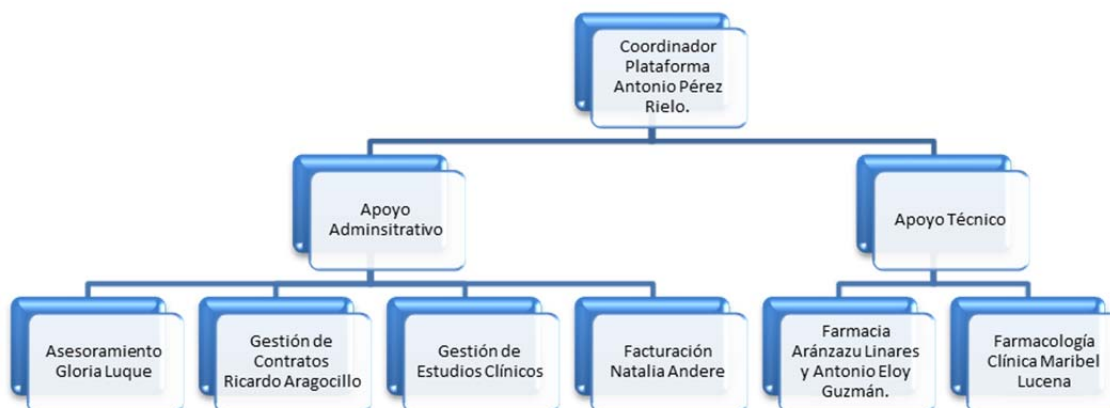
Coordinador Plataforma Antonio Pérez Rielo.

Apoyo Adminsitrativo

Apoyo Técnico

Asesoramiento Gloria Luque

Gestión de Contratos Ricardo Aragocillo

Gestión de Estudios Clínicos

Facturación Natalia Andere

Farmacia Aránzazu Linares y Antonio Eloy Guzmán.

Farmacología Clínica Maribel Lucena